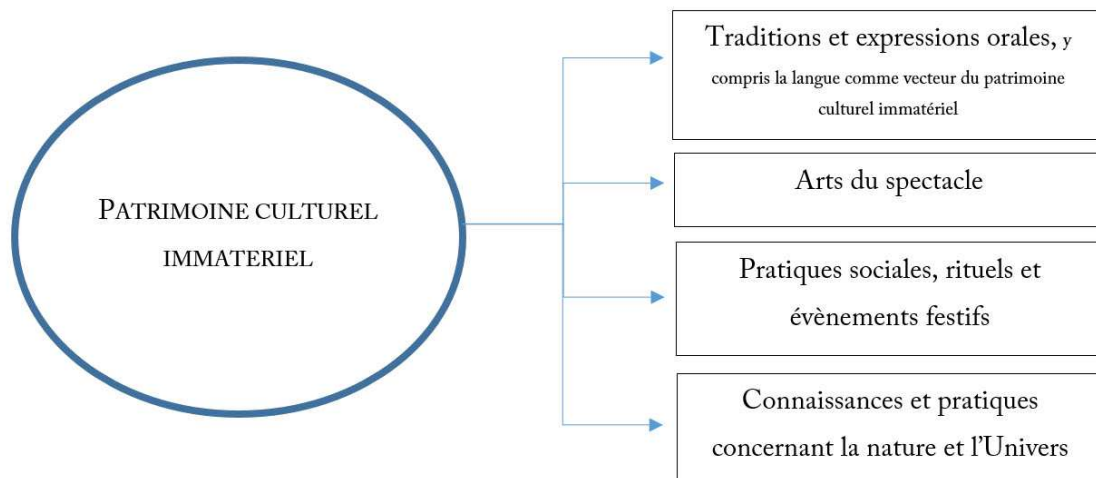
PATRIMOINE CULTUREL IMMATERIEL

Traditions et expressions orales, y compris la langue comme vecteur du patrimoine culturel immatériel

Arts du spectacle

Pratiques sociales, rituels et évènements festifs

Connaissances et pratiques concernant la nature et l'Univers